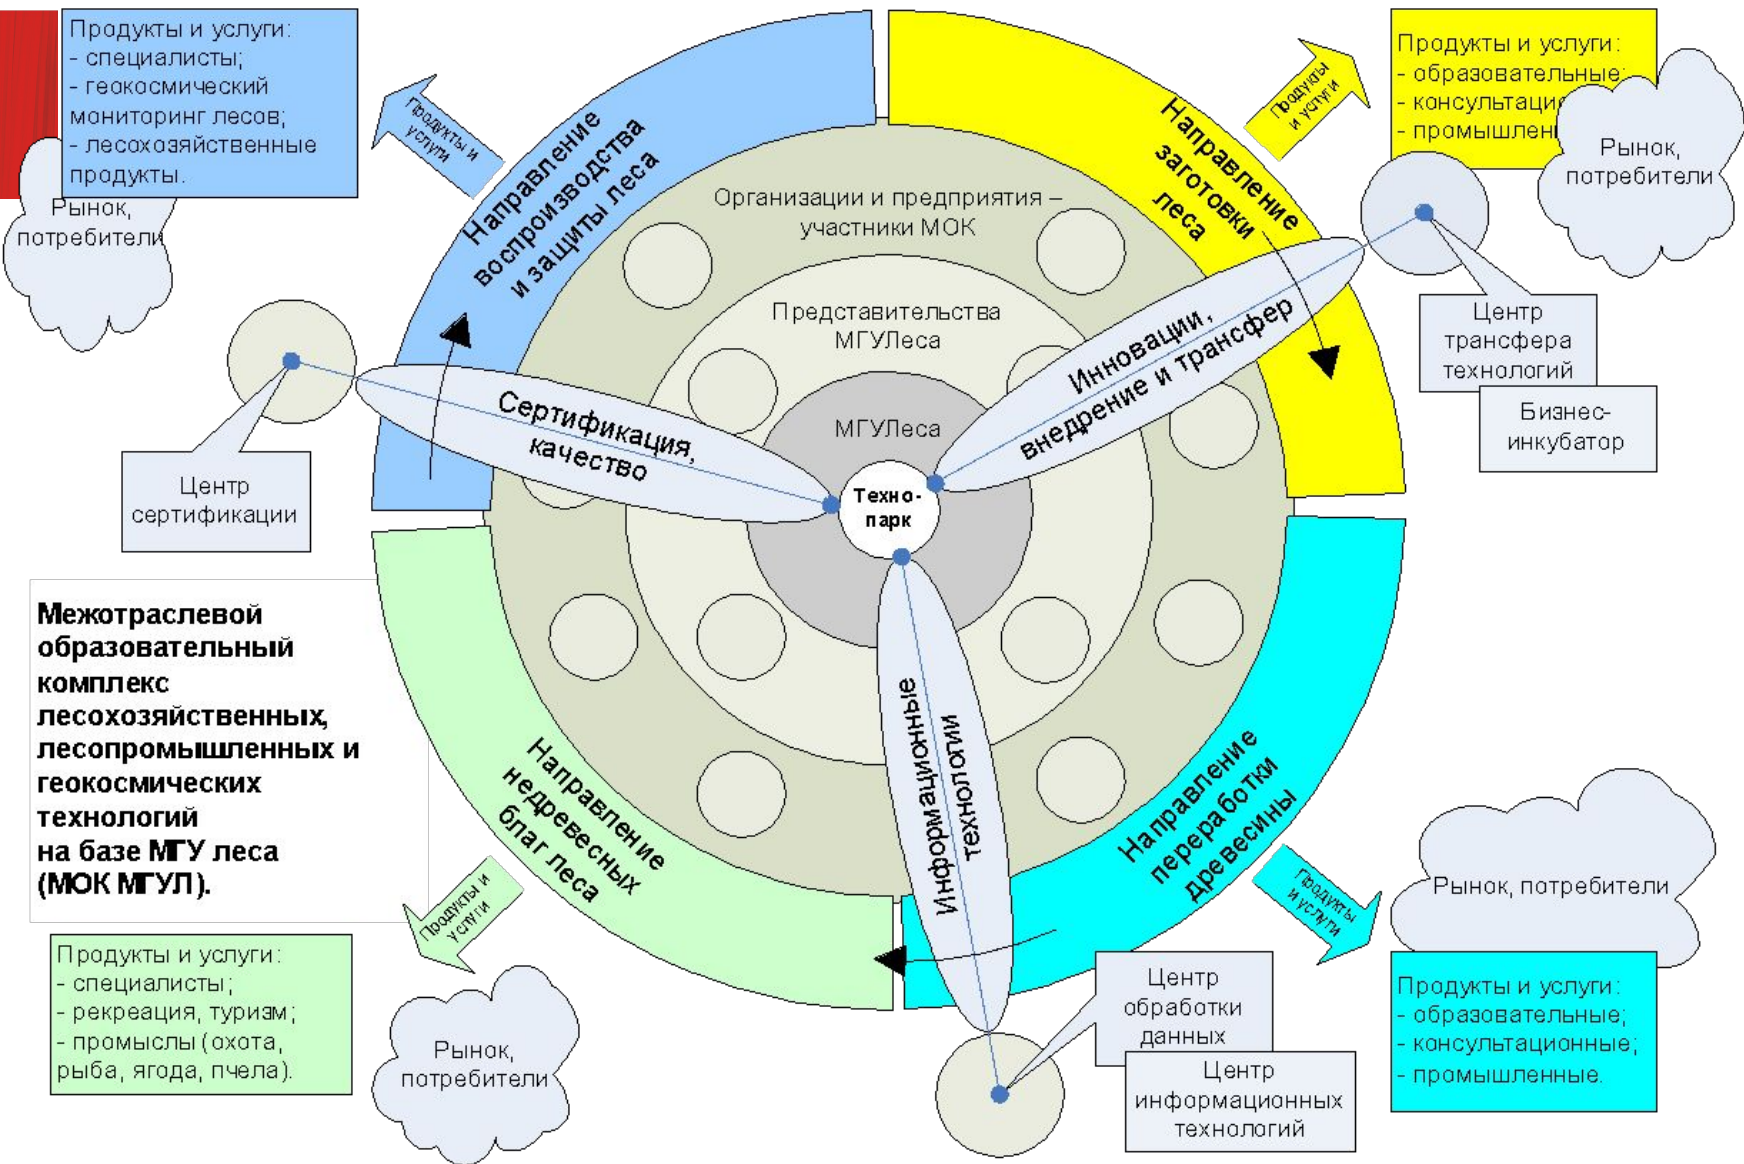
Продукты и услуги:
- специалисты;
- геокосмический мониторинг лесов;
- лесохозяйственные продукты.

Продукты и услуги

Рынок, потребители

Направление воспроизводства и защиты леса

Продукты и услуги:
- образовательные;
- консультаци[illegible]
- промышлен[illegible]

Продукты и услуги

Рынок, потребители

Направление заготовки леса

Организации и предприятия – участники МОК

Представительства МГУЛеса

МГУЛеса

Техно-парк

Сертификация, качество

Инновации, внедрение и трансфер

Центр трансфера технологий

Бизнес-инкубатор

Центр сертификации

Межотраслевой образовательный комплекс лесохозяйственных, лесопромышленных и геокосмических технологий на базе МГУ леса (МОК МГУЛ).

Направление недревесных благ леса

Информационные технологии

Направление переработки древесины

Продукты и услуги

Продукты и услуги

Рынок, потребители

Продукты и услуги:
- специалисты;
- рекреация, туризм;
- промыслы (охота, рыба, ягода, пчела).

Рынок, потребители

Центр обработки данных

Центр информационных технологий

Продукты и услуги:
- образовательные;
- консультационные;
- промышленные.